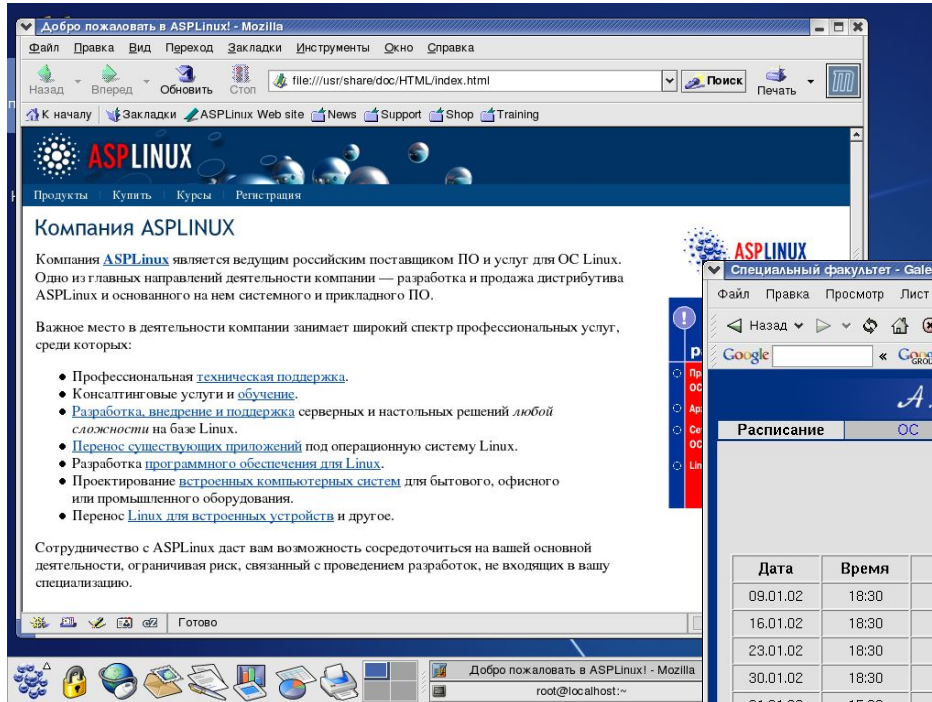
Добро пожаловать в ASPLinux! - Mozilla

Файл Правка Вид Переход Закладки Инструменты Окно Справка

Назад Вперед Обновить Стоп file:///usr/share/doc/HTML/index.html Поиск Печать

К началу Закладки ASPLinux Web site News Support Shop Training

ASPLINUX

Продукты Купить Курсы Регистрация

Компания ASPLINUX

Компания ASPLinux является ведущим российским поставщиком ПО и услуг для ОС Linux. Одно из главных направлений деятельности компании — разработка и продажа дистрибутива ASPLinux и основанного на нем системного и прикладного ПО.

Важное место в деятельности компании занимает широкий спектр профессиональных услуг, среди которых:

- Профессиональная техническая поддержка.
- Консалтинговые услуги и обучение.
- Разработка, внедрение и поддержка серверных и настольных решений *любой сложности* на базе Linux.
- Перенос существующих приложений под операционную систему Linux.
- Разработка программного обеспечения для Linux.
- Проектирование встроенных компьютерных систем для бытового, офисного или промышленного оборудования.
- Перенос Linux для встроенных устройств и другое.

Сотрудничество с ASPLinux даст вам возможность сосредоточиться на вашей основной деятельности, ограничивая риск, связанный с проведением разработок, не входящих в вашу специализацию.

Готово

ASPLINUX

Специальный факультет - Gale

Файл Правка Просмотр Лист

Назад

Google

Расписание ОС

| Дата | Время |
|---|---|
| 09.01.02 | 18:30 |
| 16.01.02 | 18:30 |
| 23.01.02 | 18:30 |
| 30.01.02 | 18:30 |

Добро пожаловать в ASPLinux! - Mozilla

root@localhost:~